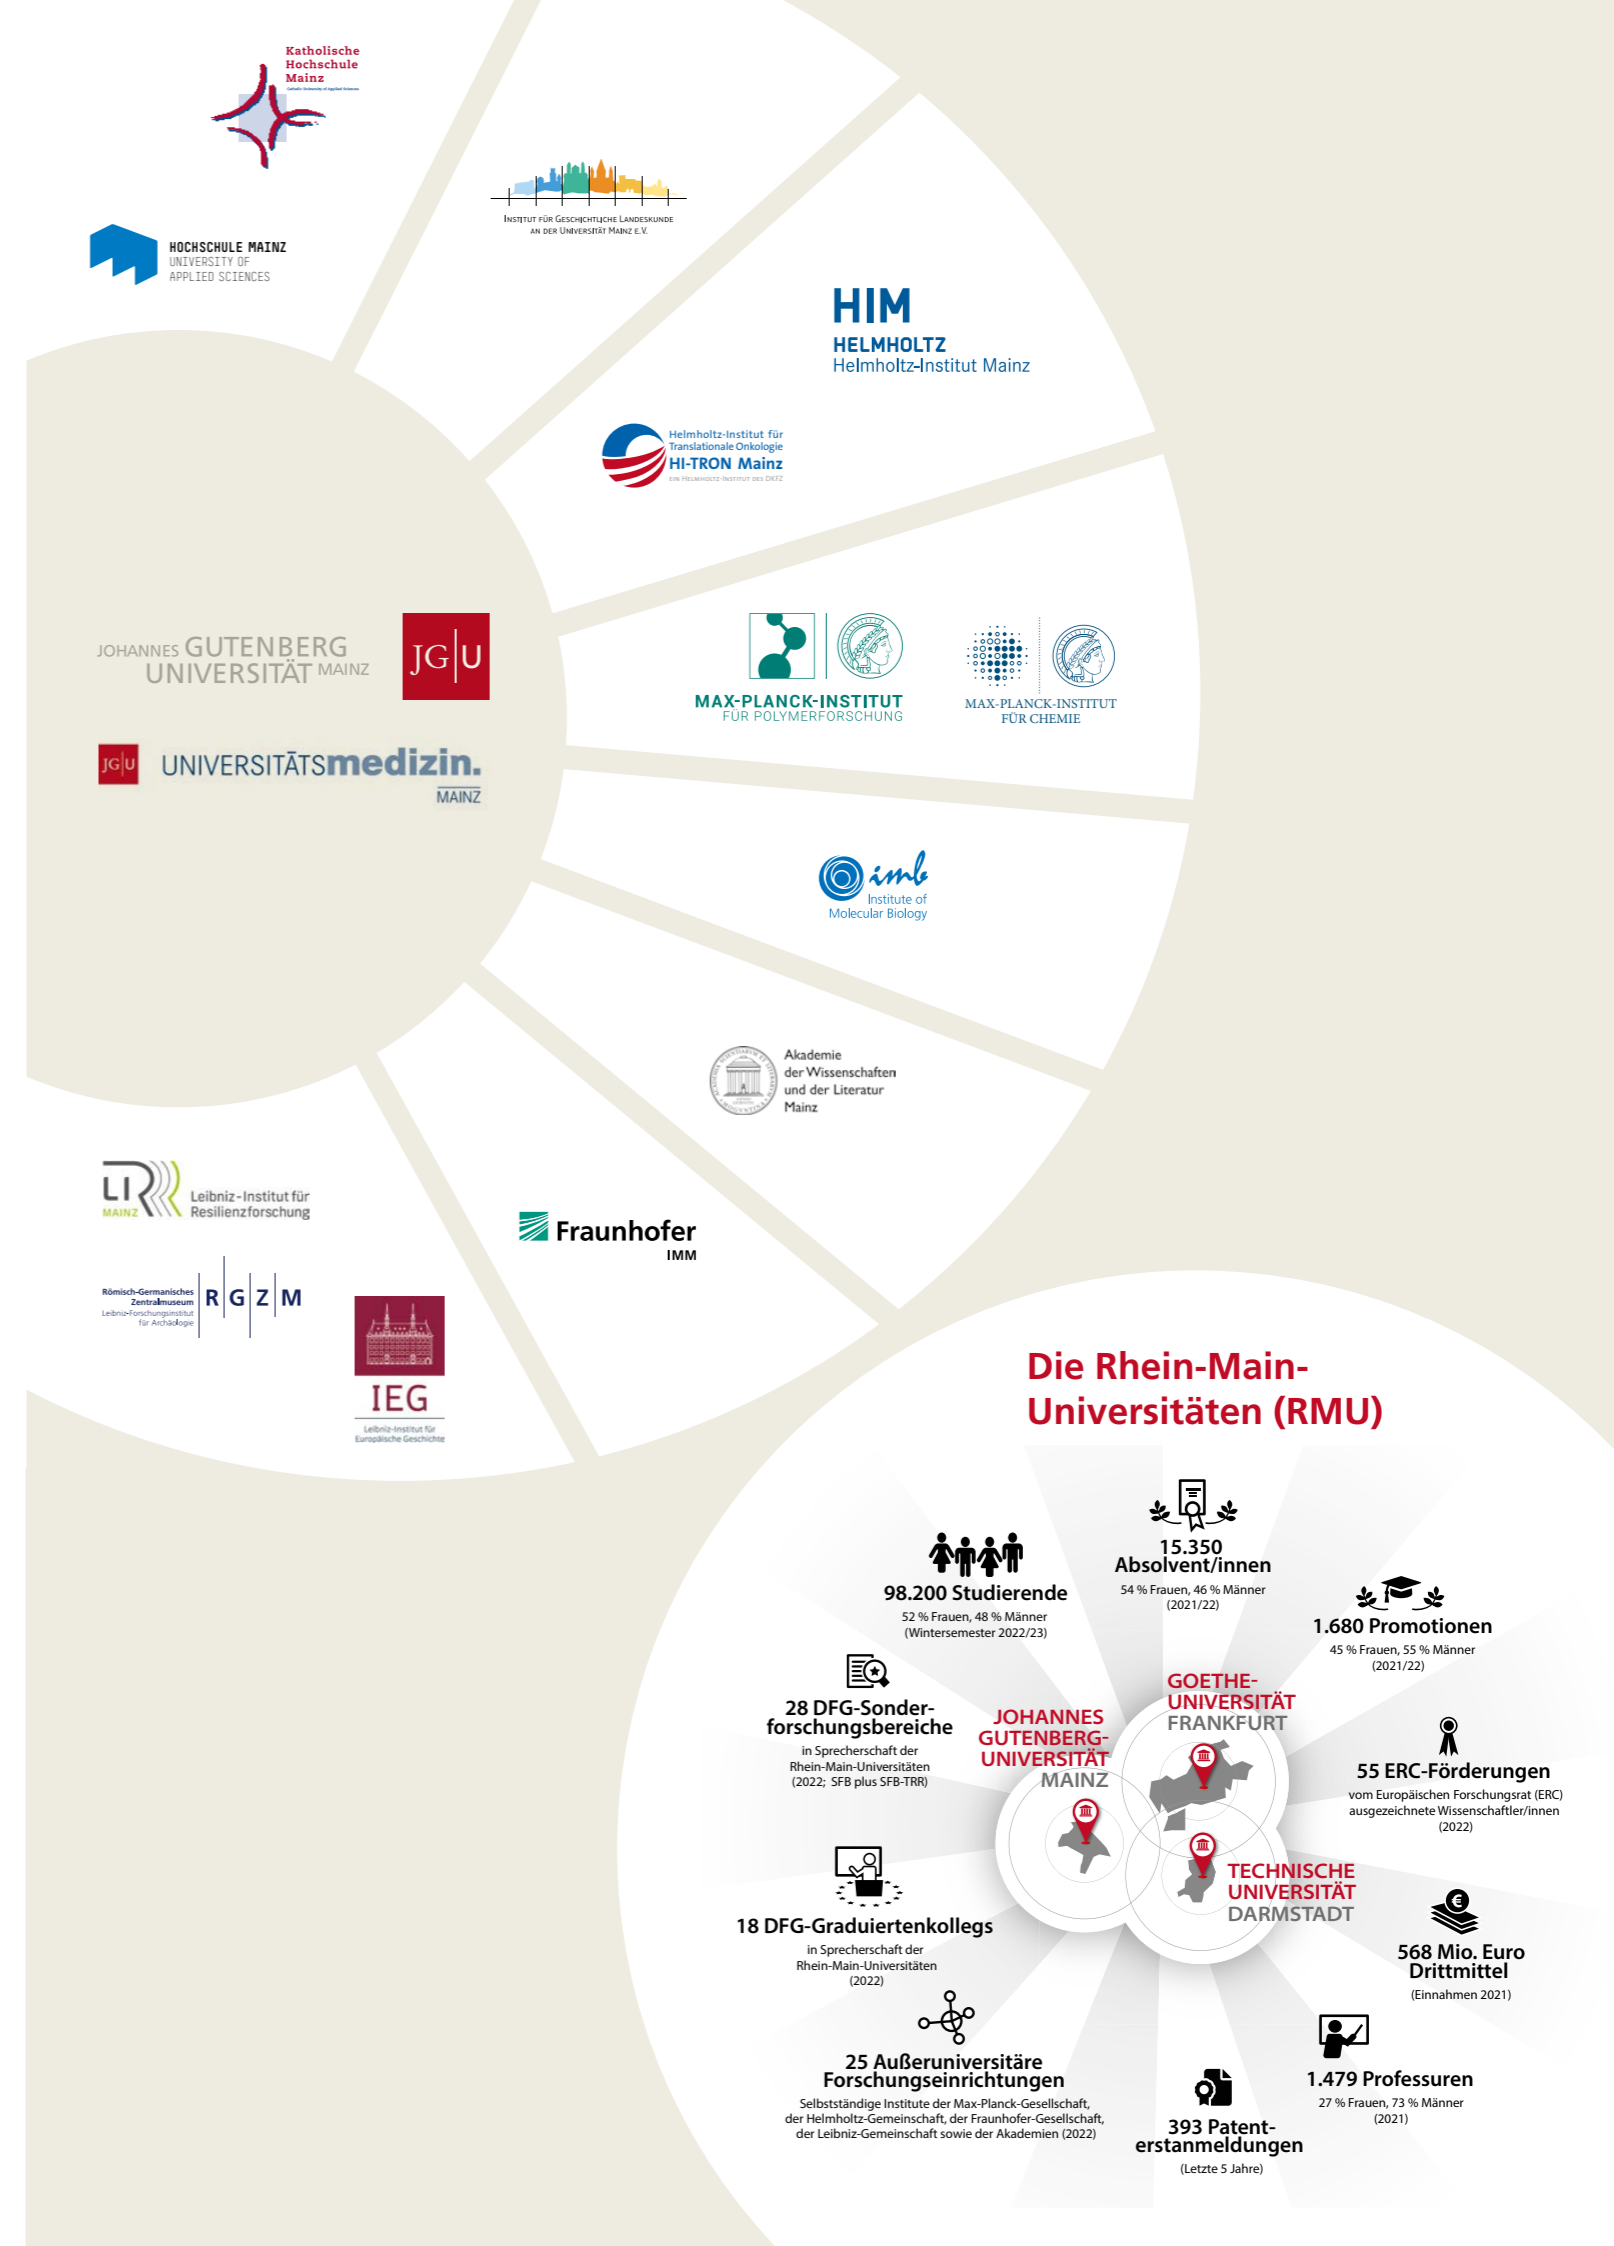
Katholische Hochschule Mainz
Catholic University of Applied Sciences

Institut für Geschichtliche Landeskunde an der Universität Mainz e.V.

HOCHSCHULE MAINZ
UNIVERSITY OF APPLIED SCIENCES

HIM
HELMHOLTZ
Helmholtz-Institut Mainz

Helmholtz-Institut für Translationale Onkologie
HI-TRON Mainz
Ein Helmholtz-Institut des DKFZ

JOHANNES GUTENBERG UNIVERSITÄT MAINZ
JG|U

MAX-PLANCK-INSTITUT FÜR POLYMERFORSCHUNG

MAX-PLANCK-INSTITUT FÜR CHEMIE

JG|U UNIVERSITÄTSmedizin. MAINZ

imb
Institute of Molecular Biology

Akademie der Wissenschaften und der Literatur Mainz

LIR MAINZ
Leibniz-Institut für Resilienzforschung

Fraunhofer
IMM

Römisch-Germanisches Zentralmuseum
Leibniz-Forschungsinstitut für Archäologie
R|G|Z|M

IEG
Leibniz-Institut für Europäische Geschichte

Die Rhein-Main-Universitäten (RMU)

15.350 Absolvent/innen
54 % Frauen, 46 % Männer
(2021/22)

98.200 Studierende
52 % Frauen, 48 % Männer
(Wintersemester 2022/23)

1.680 Promotionen
45 % Frauen, 55 % Männer
(2021/22)

28 DFG-Sonderforschungsbereiche
in Sprecherschaft der Rhein-Main-Universitäten
(2022; SFB plus SFB-TRR)

GOETHE-UNIVERSITÄT FRANKFURT

JOHANNES GUTENBERG-UNIVERSITÄT MAINZ

55 ERC-Förderungen
vom Europäischen Forschungsrat (ERC) ausgezeichnete Wissenschaftler/innen
(2022)

TECHNISCHE UNIVERSITÄT DARMSTADT

18 DFG-Graduiertenkollegs
in Sprecherschaft der Rhein-Main-Universitäten
(2022)

568 Mio. Euro Drittmittel
(Einnahmen 2021)

25 Außeruniversitäre Forschungseinrichtungen
Selbstständige Institute der Max-Planck-Gesellschaft, der Helmholtz-Gemeinschaft, der Fraunhofer-Gesellschaft, der Leibniz-Gemeinschaft sowie der Akademien (2022)

1.479 Professuren
27 % Frauen, 73 % Männer
(2021)

393 Patentanmeldungen
(Letzte 5 Jahre)